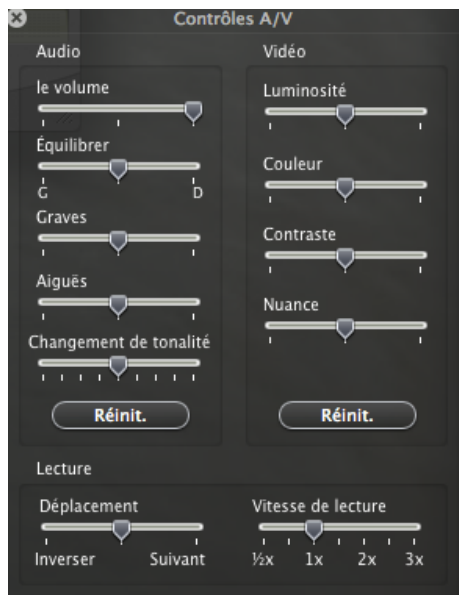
Contrôles A/V

Audio

le volume

Équilibrer

G D

Graves

Aiguës

Changement de tonalité

Réinit.

Vidéo

Luminosité

Couleur

Contraste

Nuance

Réinit.

Lecture

Déplacement

Inverser Suivant

Vitesse de lecture

½x 1x 2x 3x